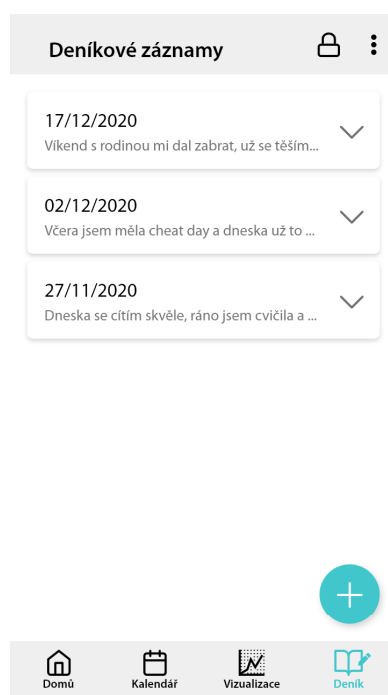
Deníkové záznamy

17/12/2020
Víkend s rodinou mi dal zabrat, už se těším...

02/12/2020
Včera jsem měla cheat day a dneska už to ...

27/11/2020
Dneska se cítím skvěle, ráno jsem cvičila a ...

+

Domů
Kalendář
Vizualizace
Deník